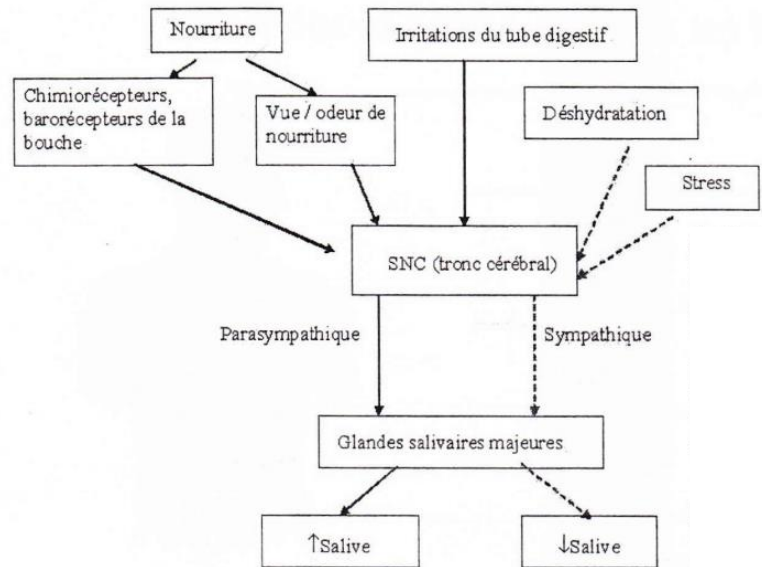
Nourriture

Irritations du tube digestif

Chimiorécepteurs, barorécepteurs de la bouche

Vue / odeur de nourriture

Déshydratation

Stress

SNC (tronc cérébral)

Parasympathique

Sympathique

Glandes salivaires majeures

$\uparrow$Salive

$\downarrow$Salive